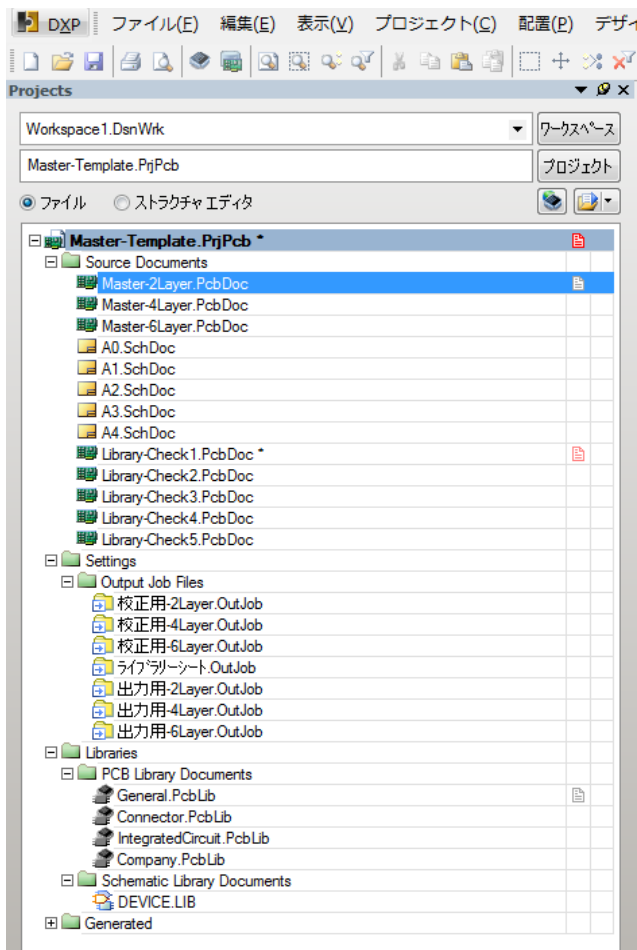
DXP ファイル(F) 編集(E) 表示(V) プロジェクト(C) 配置(P) デザイ

Projects

Workspace1.DsnWrk
ワークスペース
Master-Template.PrjPcb
プロジェクト
ファイル ストラクチャ エディタ

Master-Template.PrjPcb *
Source Documents
Master-2Layer.PcbDoc
Master-4Layer.PcbDoc
Master-6Layer.PcbDoc
A0.SchDoc
A1.SchDoc
A2.SchDoc
A3.SchDoc
A4.SchDoc
Library-Check1.PcbDoc *
Library-Check2.PcbDoc
Library-Check3.PcbDoc
Library-Check4.PcbDoc
Library-Check5.PcbDoc
Settings
Output Job Files
校正用-2Layer.OutJob
校正用-4Layer.OutJob
校正用-6Layer.OutJob
ライブラリーシート.OutJob
出力用-2Layer.OutJob
出力用-4Layer.OutJob
出力用-6Layer.OutJob
Libraries
PCB Library Documents
General.PcbLib
Connector.PcbLib
IntegratedCircuit.PcbLib
Company.PcbLib
Schematic Library Documents
DEVICE.LIB
Generated